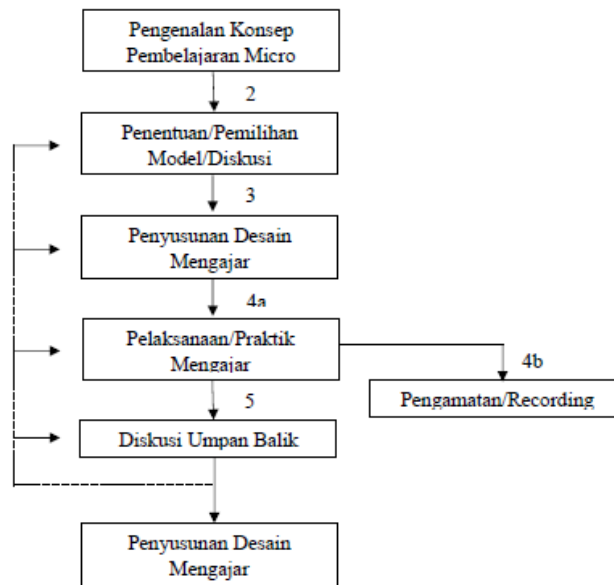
Pengenalan Konsep Pembelajaran Micro

2

Penentuan/Pemilihan Model/Diskusi

3

Penyusunan Desain Mengajar

4a

Pelaksanaan/Praktik Mengajar

4b

Pengamatan/Recording

5

Diskusi Umpan Balik

Penyusunan Desain Mengajar